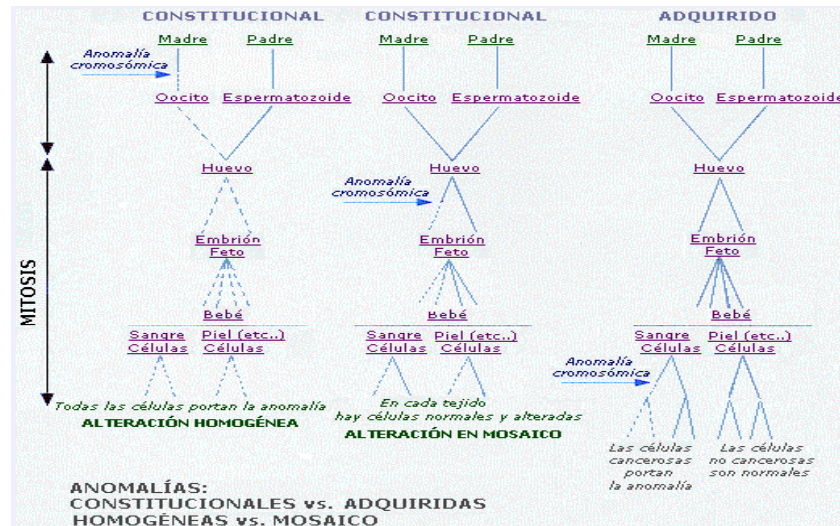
CONSTITUCIONAL

Madre Padre

Anomalía cromosómica

Oocito Espermatozoide

Huevo

Embrión Feto

Bebé

Sangre Células

Piel (etc..) Células

Todas las células portan la anomalía

ALTERACIÓN HOMOGÉNEA

CONSTITUCIONAL

Madre Padre

Oocito Espermatozoide

Huevo

Anomalía cromosómica

Embrión Feto

Bebé

Sangre Células

Piel (etc..) Células

En cada tejido hay células normales y alteradas

ALTERACIÓN EN MOSAICO

ADQUIRIDO

Madre Padre

Oocito Espermatozoide

Huevo

Embrión Feto

Bebé

Sangre Células

Piel (etc..) Células

Anomalía cromosómica

Las células cancerosas portan la anomalía

Las células no cancerosas son normales

MITOSIS

ANOMALÍAS:
CONSTITUCIONALES vs. ADQUIRIDAS
HOMOGÉNEAS vs. MOSAICO